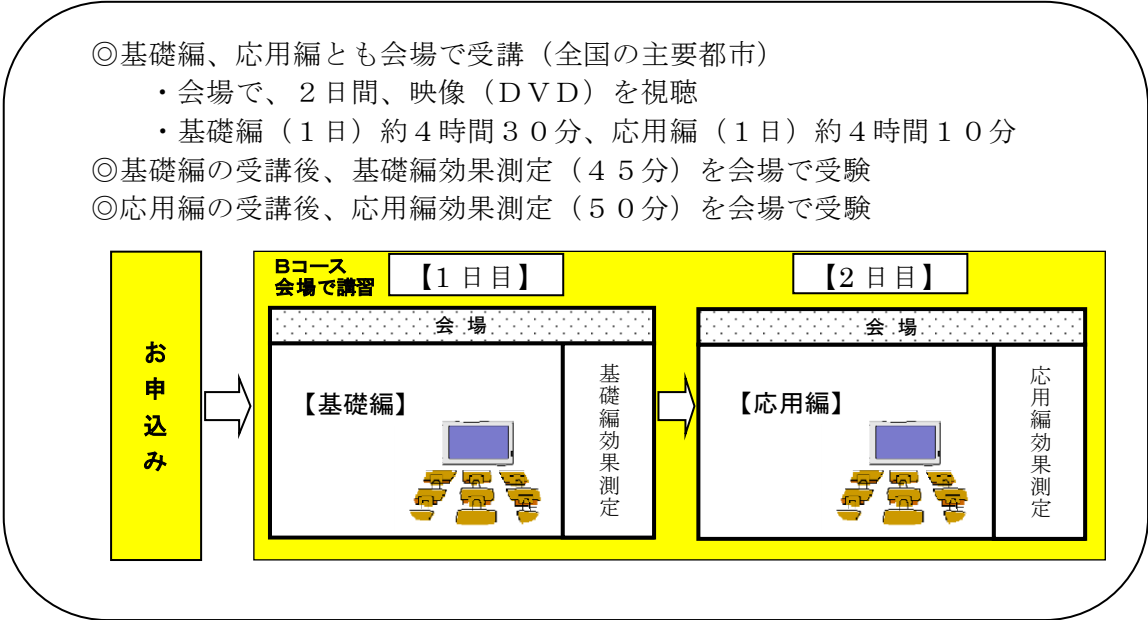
◎基礎編、応用編とも会場で受講（全国の主要都市）
・会場で、２日間、映像（ＤＶＤ）を視聴
・基礎編（１日）約４時間３０分、応用編（１日）約４時間１０分
◎基礎編の受講後、基礎編効果測定（４５分）を会場で受験
◎応用編の受講後、応用編効果測定（５０分）を会場で受験

お申込み

Bコース
会場で講習

【1日目】

会場

【基礎編】

基礎編効果測定

【2日目】

会場

【応用編】

応用編効果測定